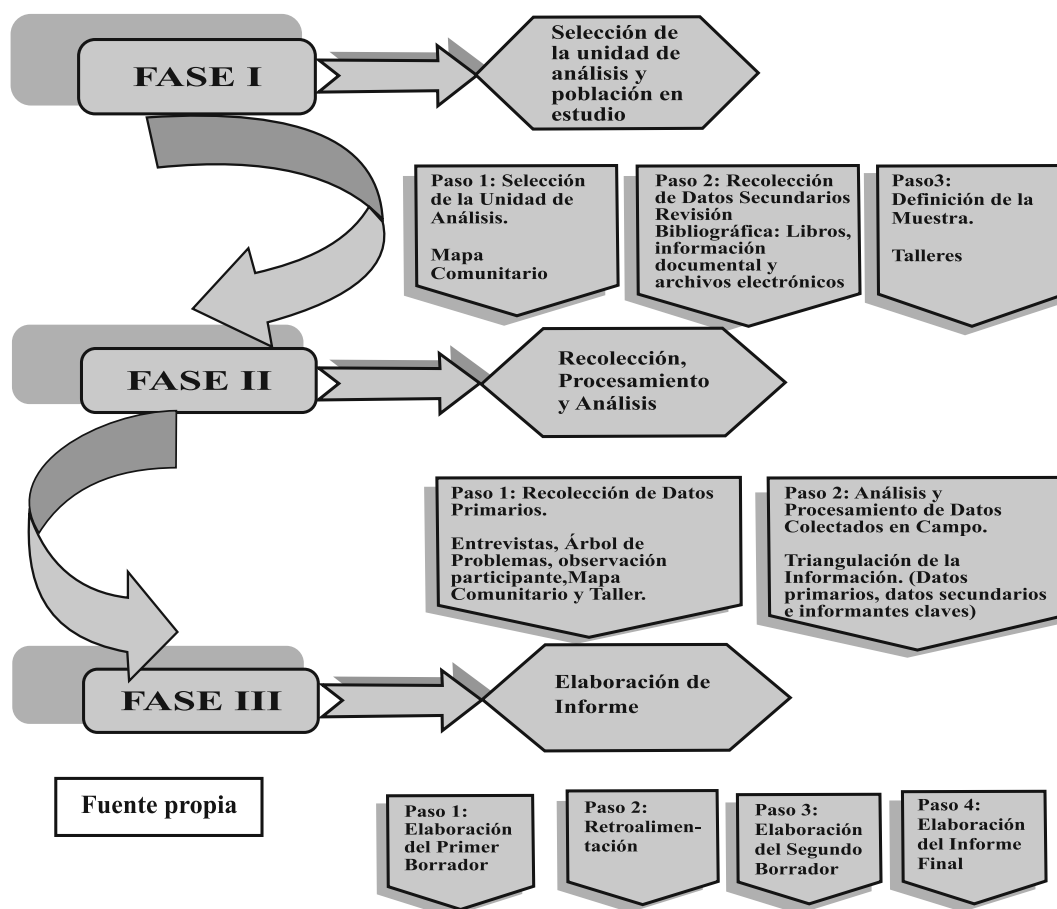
FASE I

Selección de la unidad de análisis y población en estudio

Paso 1: Selección de la Unidad de Análisis.

Mapa Comunitario

Paso 2: Recolección de Datos Secundarios Revisión Bibliográfica: Libros, información documental y archivos electrónicos

Paso3: Definición de la Muestra.

Talleres

FASE II

Recolección, Procesamiento y Análisis

Paso 1: Recolección de Datos Primarios.

Entrevistas, Árbol de Problemas, observación participante,Mapa Comunitario y Taller.

Paso 2: Análisis y Procesamiento de Datos Colectados en Campo.

Triangulación de la Información. (Datos primarios, datos secundarios e informantes claves)

FASE III

Elaboración de Informe

Fuente propia

Paso 1: Elaboración del Primer Borrador

Paso 2: Retroalimentación

Paso 3: Elaboración del Segundo Borrador

Paso 4: Elaboración del Informe Final